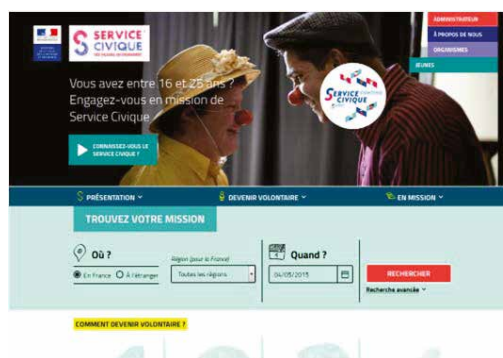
SERVICE CIVIQUE

ADMINISTRATEUR
À PROPOS DE NOUS
ORGANISMES
JEUNES

Vous avez entre 16 et 25 ans ? Engagez-vous en mission de Service Civique

CONNAISSEZ-VOUS LE SERVICE CIVIQUE ?

SERVICE CIVIQUE

PRÉSENTATION
DEVENIR VOLONTAIRE
EN MISSION

TROUVEZ VOTRE MISSION

Où ?
En France
À l'étranger
Région (pour la France)
Toutes les régions

Quand ?
04/05/2015

RECHERCHER
Recherche avancée

COMMENT DEVENIR VOLONTAIRE ?